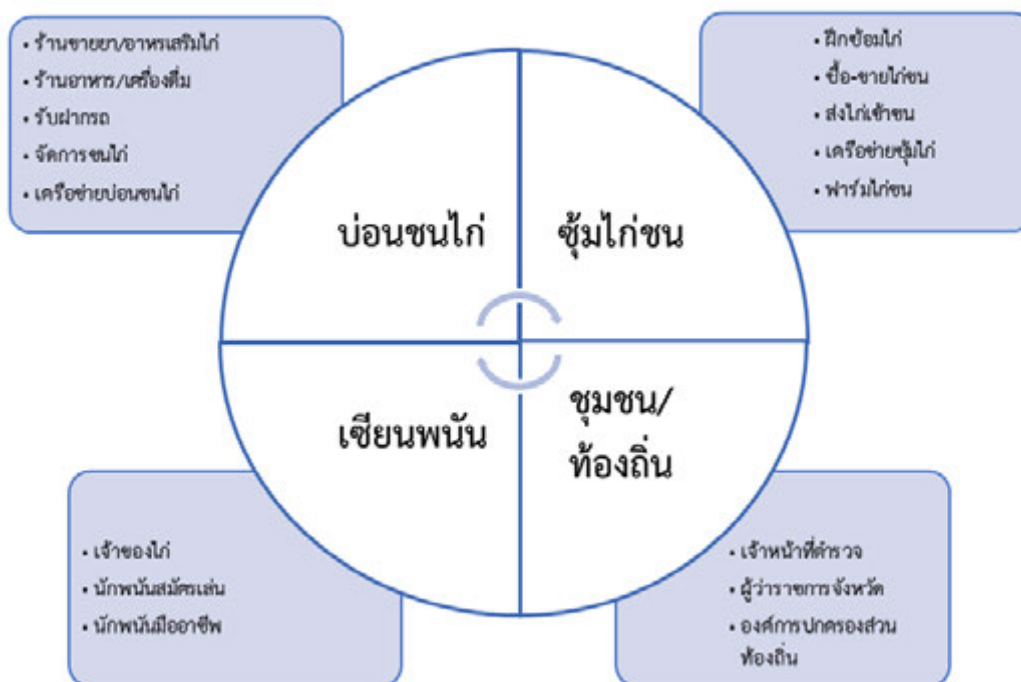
• ร้านขายยา/อาหารเสริมไก่
• ร้านอาหาร/เครื่องดื่ม
• รับฝากรถ
• จัดการชนไก่
• เครือข่ายบ่อนชนไก่

• ฝึกซ้อมไก่
• ซื้อ-ขายไก่ชน
• ส่งไก่เข้าชน
• เครือข่ายซุ้มไก่
• ฟาร์มไก่ชน

บ่อนชนไก่

ซุ้มไก่ชน

เซียนพนัน

ชุมชน/ท้องถิ่น

• เจ้าของไก่
• นักพนันสมัครเล่น
• นักพนันมืออาชีพ

• เจ้าหน้าที่ตำรวจ
• ผู้ว่าราชการจังหวัด
• องค์การปกครองส่วนท้องถิ่น